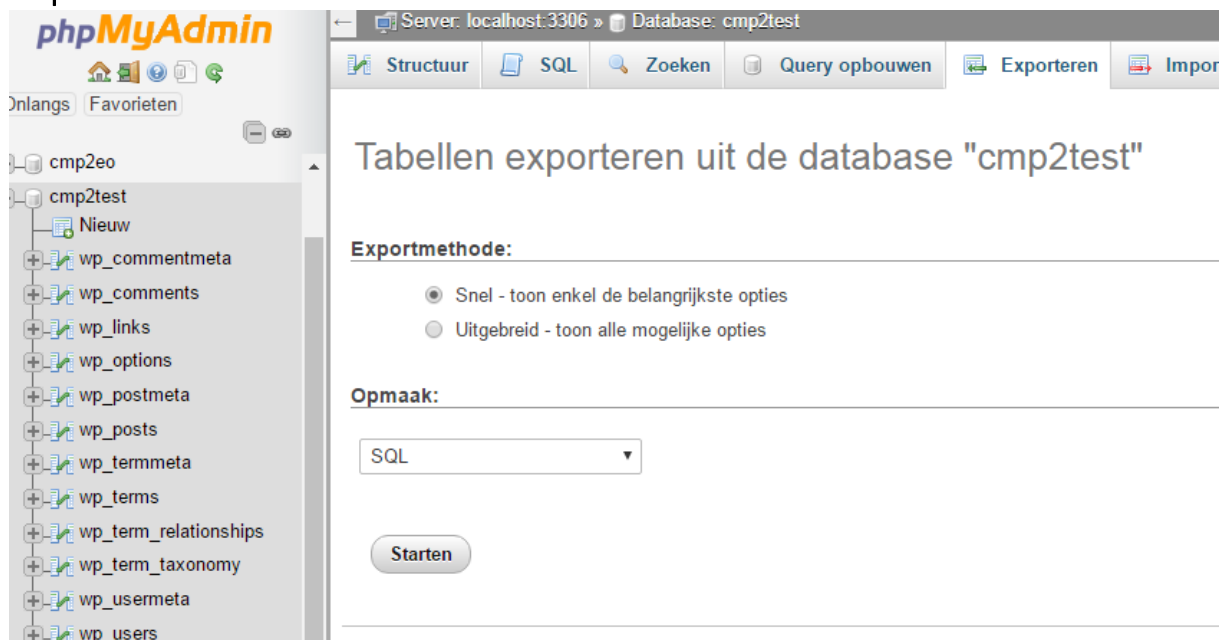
phpMyAdmin

Onlangs Favorieten

cmp2eo
cmp2test
Nieuw
wp_commentmeta
wp_comments
wp_links
wp_options
wp_postmeta
wp_posts
wp_termmeta
wp_terms
wp_term_relationships
wp_term_taxonomy
wp_usermeta
wp_users

Server: localhost:3306 » Database: cmp2test

Structuur SQL Zoeken Query opbouwen Exporteren Impor

Tabellen exporteren uit de database "cmp2test"

Exportmethode:

Snel - toon enkel de belangrijkste opties
Uitgebreid - toon alle mogelijke opties

Opmaak:

SQL

Starten